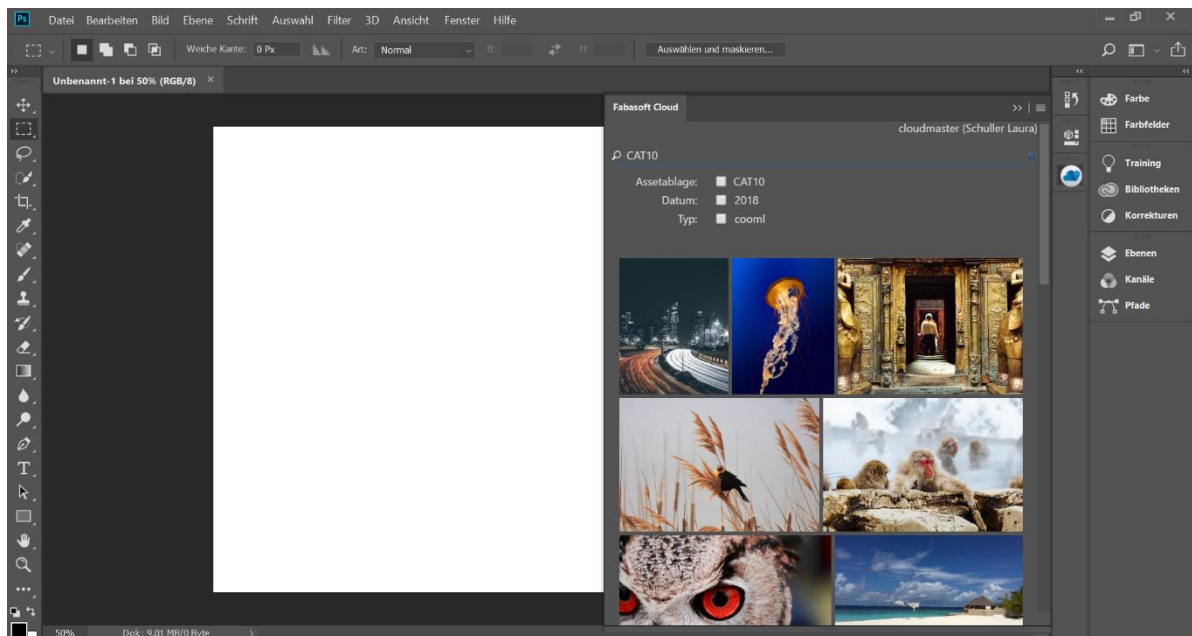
Ps Datei Bearbeiten Bild Ebene Schrift Auswahl Filter 3D Ansicht Fenster Hilfe

Weiche Kante: 0 Px Art: Normal B: H: Auswählen und maskieren...

Unbenannt-1 bei 50% (RGB/8) ×

Fabasoft Cloud

cloudmaster (Schuller Laura)

CAT10

Assetablage: CAT10
Datum: 2018
Typ: cooml

Farbe
Farbfelder
Training
Bibliotheken
Korrekturen
Ebenen
Kanäle
Pfade

50% Dok: 9,01 MB/0 Byte